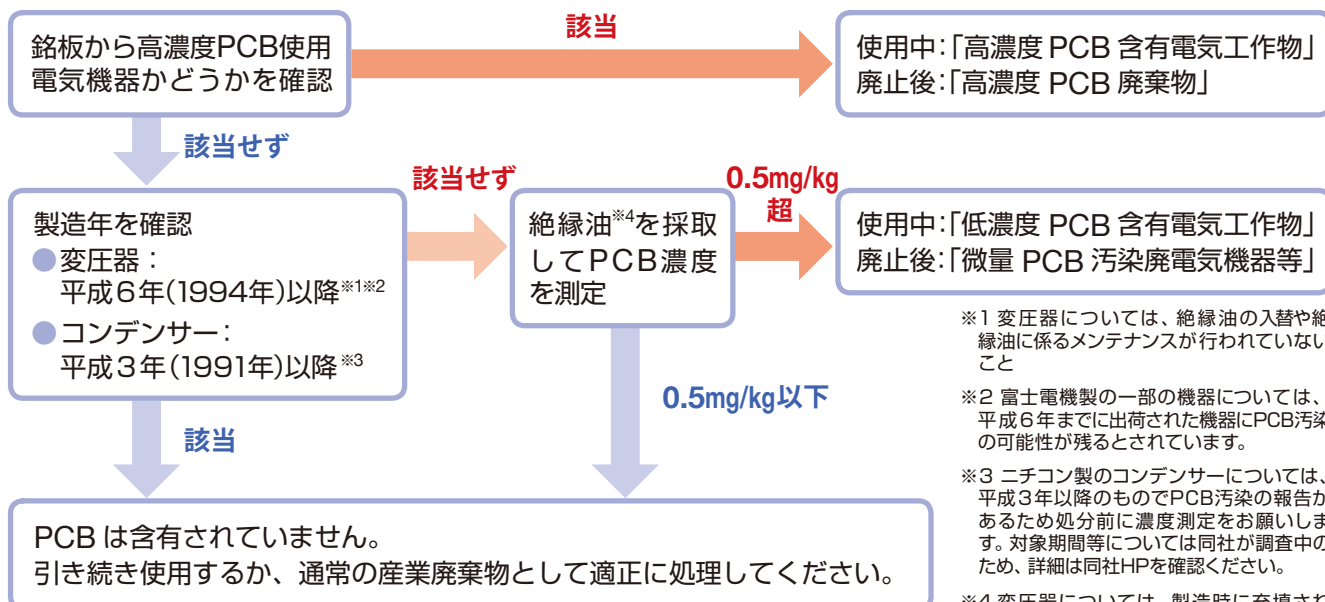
銘板から高濃度PCB使用電気機器かどうかを確認

該当

使用中:「高濃度 PCB 含有電気工作物」
廃止後:「高濃度 PCB 廃棄物」

該当せず

製造年を確認
●変圧器:
平成6年(1994年)以降※1※2
●コンデンサー:
平成3年(1991年)以降※3

該当せず

絶縁油※4を採取してPCB濃度を測定

0.5mg/kg超

使用中:「低濃度 PCB 含有電気工作物」
廃止後:「微量 PCB 汚染廃電気機器等」

※1 変圧器については、絶縁油の入替や絶縁油に係るメンテナンスが行われていないこと

※2 富士電機製の一部の機器については、平成6年までに出荷された機器にPCB汚染の可能性が残るとされています。

※3 ニチコン製のコンデンサーについては、平成3年以降のものでPCB汚染の報告があるため処分前に濃度測定をお願いします。対象期間等については同社が調査中のため、詳細は同社HPを確認ください。

※4 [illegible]

0.5mg/kg以下

該当

PCB は含有されていません。
引き続き使用するか、通常の産業廃棄物として適正に処理してください。